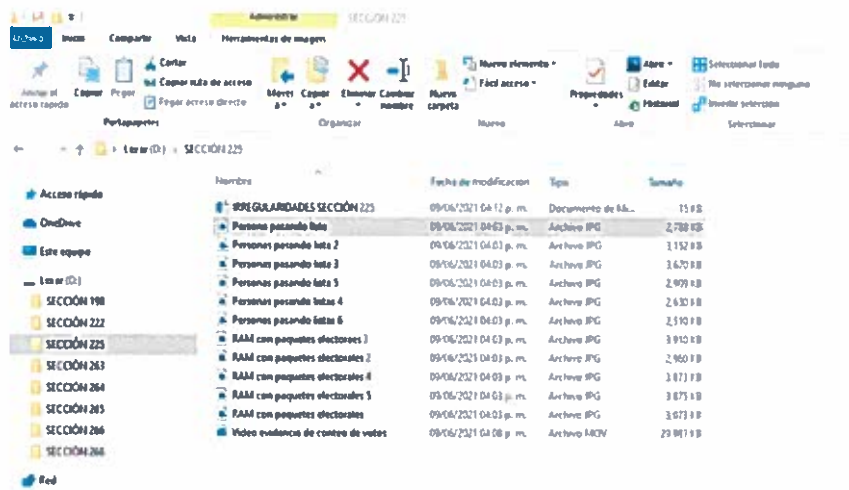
Administrar SECCIÓN 225

Archivo Inicio Compartir Vista Herramientas de imagen

Anclar al acceso rápido Copiar Pegar Cortar Copiar ruta de acceso Pegar acceso directo Mover a Copiar a Eliminar Cambiar nombre Nueva carpeta Nuevo elemento Fácil acceso Propiedades Abrir Editar Historial Seleccionar todo No seleccionar ninguno Invertir selección

Portapapeles Organizar Nuevo Abrir Seleccionar

Lexar (D:) › SECCIÓN 225

Acceso rápido
OneDrive
Este equipo
Lexar (D:)
SECCIÓN 198
SECCIÓN 222
SECCIÓN 225
SECCIÓN 263
SECCIÓN 264
SECCIÓN 265
SECCIÓN 266
SECCIÓN 268
Red

| Nombre | Fecha de modificación | Tipo | Tamaño |
|---|---|---|---|
| IRREGULARIDADES SECCIÓN 225 | 09/06/2021 04:12 p. m. | Documento de Mi... | 15 KB |
| Personas pasando lista | 09/06/2021 04:03 p. m. | Archivo JPG | 2,788 KB |
| Personas pasando lista 2 | 09/06/2021 04:03 p. m. | Archivo JPG | 3,152 KB |
| Personas pasando lista 3 | 09/06/2021 04:03 p. m. | Archivo JPG | 3,670 KB |
| Personas pasando lista 5 | 09/06/2021 04:03 p. m. | Archivo JPG | 2,909 KB |
| Personas pasando listas 4 | 09/06/2021 04:03 p. m. | Archivo JPG | 2,630 KB |
| Personas pasando listas 6 | 09/06/2021 04:03 p. m. | Archivo JPG | 2,510 KB |
| RAM con paquetes electorales 3 | 09/06/2021 04:03 p. m. | Archivo JPG | 3,910 KB |
| RAM con paquetes electorales 2 | 09/06/2021 04:03 p. m. | Archivo JPG | 2,960 KB |
| RAM con paquetes electorales 4 | 09/06/2021 04:03 p. m. | Archivo JPG | 3,873 KB |
| RAM con paquetes electorales 5 | 09/06/2021 04:03 p. m. | Archivo JPG | 3,875 KB |
| RAM con paquetes electorales | 09/06/2021 04:03 p. m. | Archivo JPG | 3,673 KB |
| Video evidencia de conteo de votos | 09/06/2021 04:08 p. m. | Archivo MOV | 23,981 KB |